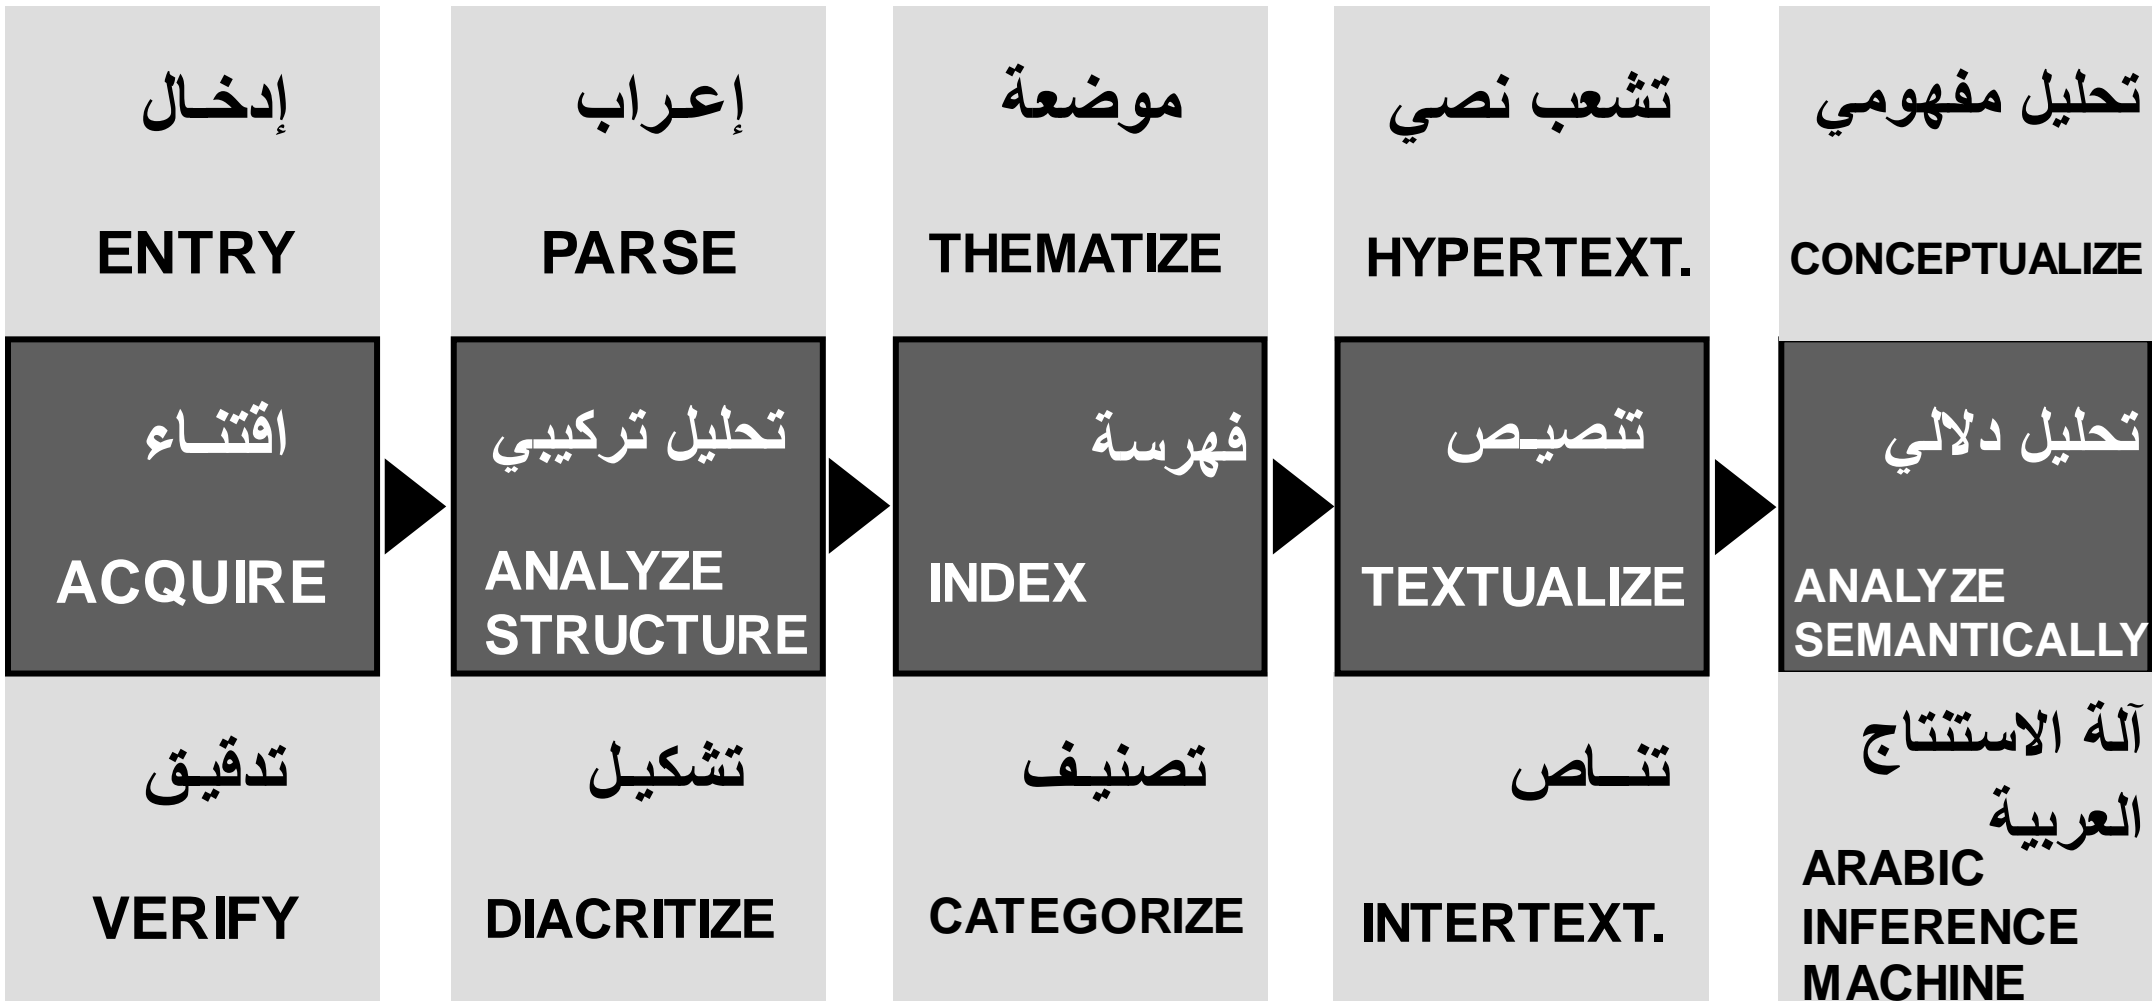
إدخـال

ENTRY

اقتنـاء

ACQUIRE

تدقيـق

VERIFY

إعـراب

PARSE

تحليل تركيبي

ANALYZE STRUCTURE

تشكيـل

DIACRITIZE

موضعة

THEMATIZE

فهرسة

INDEX

تصنيـف

CATEGORIZE

تشعب نصي

HYPERTEXT.

تنصيـص

TEXTUALIZE

تنــاص

INTERTEXT.

تحليل مفهومي

CONCEPTUALIZE

تحليل دلالي

ANALYZE SEMANTICALLY

آلة الاستنتاج العربية

ARABIC INFERENCE MACHINE